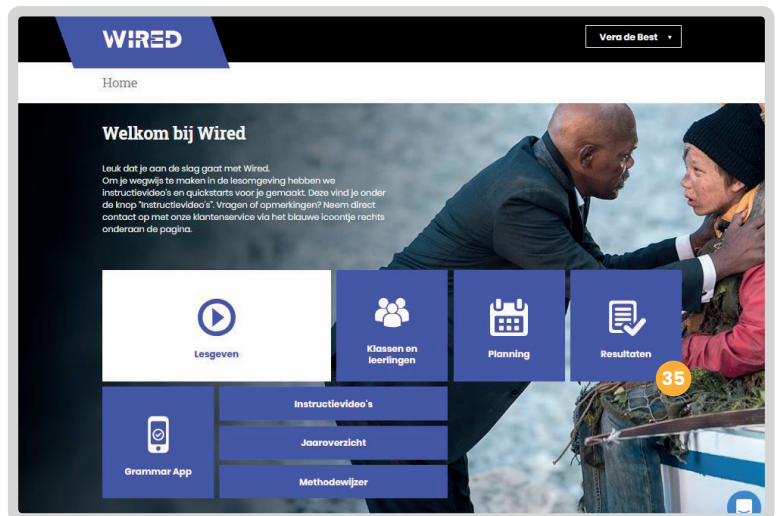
WIRED

Vera de Best ▾

Home

Welkom bij Wired

Leuk dat je aan de slag gaat met Wired.
Om je wegwijs te maken in de lesomgeving hebben we instructievideo's en quickstarts voor je gemaakt. Deze vind je onder de knop "Instructievideo's". Vragen of opmerkingen? Neem direct contact op met onze klantenservice via het blauwe icoontje rechts onderaan de pagina.

Lesgeven

Klassen en leerlingen

Planning

Resultaten

35

Grammar App

Instructievideo's

Jaaroverzicht

Methodewijzer